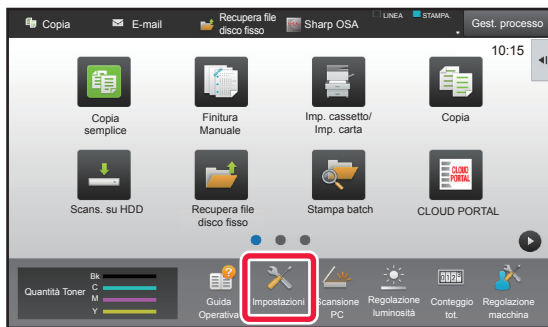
Copia
E-mail
Recupera file disco fisso
Sharp OSA
LINEA
STAMPA
Gest. processo
10:15
Copia semplice
Finitura Manuale
Imp. cassetto/ Imp. carta
Copia
Scans. su HDD
Recupera file disco fisso
Stampa batch
CLOUD PORTAL
CLOUD PORTAL
Quantità Toner
Bk
C
M
Y
Guida Operativa
Impostazioni
Scansione PC
Regolazione luminosità
Conteggio tot.
Regolazione macchina